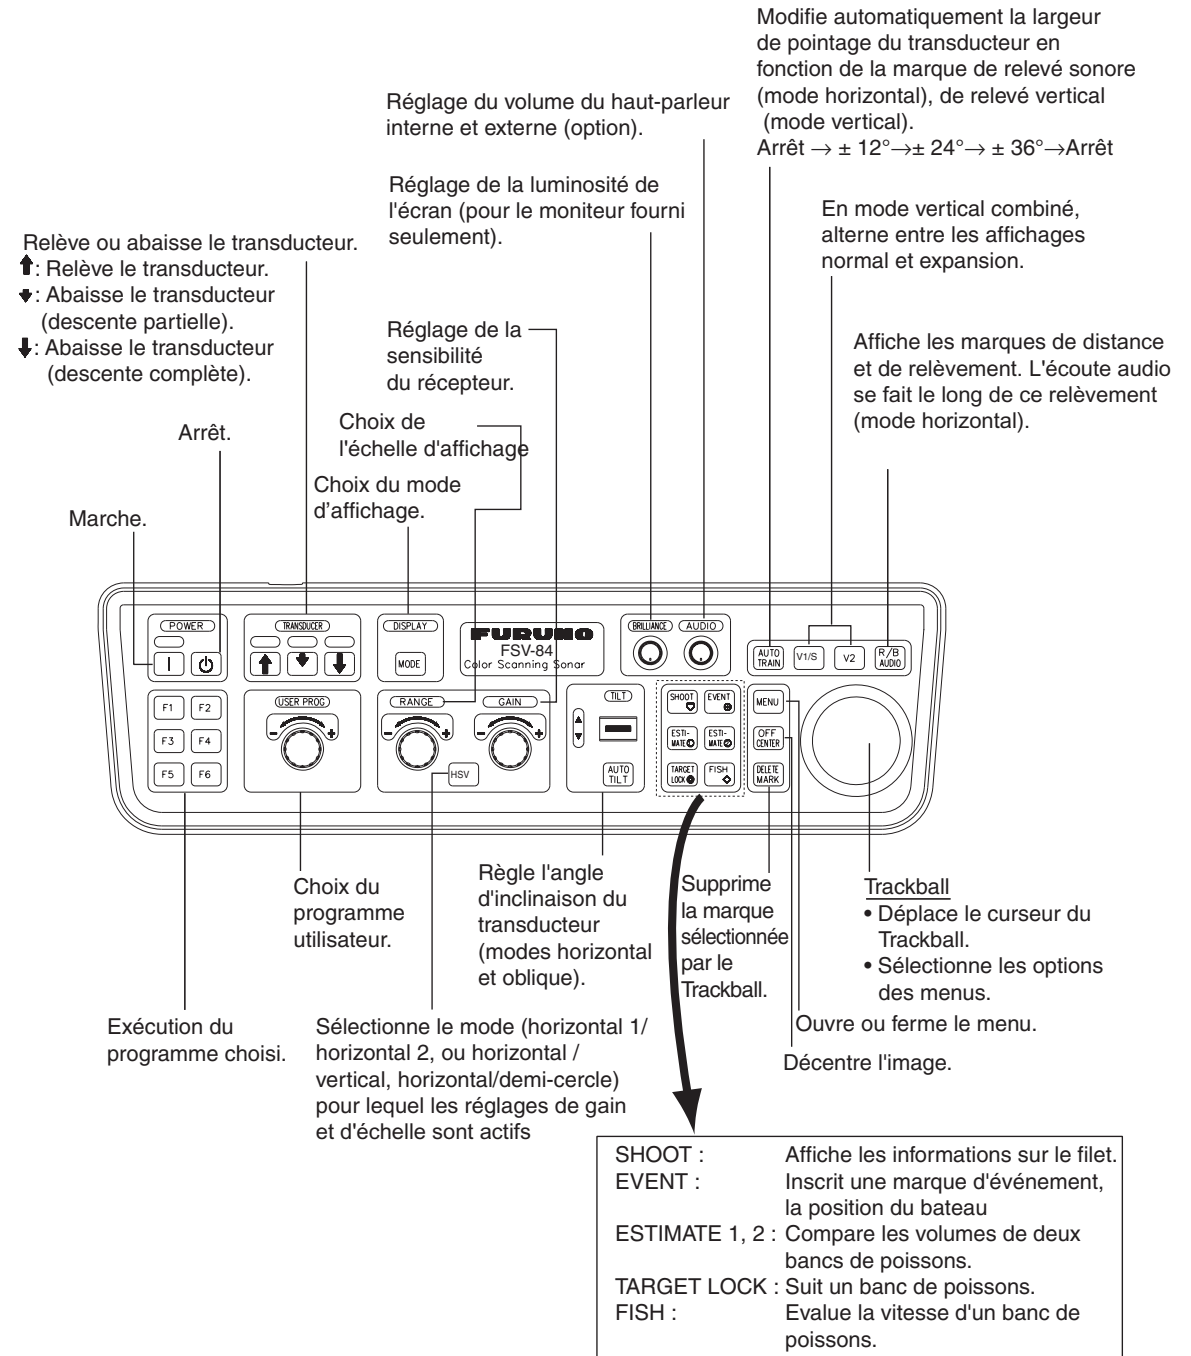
Modifie automatiquement la largeur de pointage du transducteur en fonction de la marque de relevé sonore (mode horizontal), de relevé vertical (mode vertical).
Arrêt → ± 12°→± 24°→ ± 36°→Arrêt

Réglage du volume du haut-parleur interne et externe (option).

Réglage de la luminosité de l'écran (pour le moniteur fourni seulement).

En mode vertical combiné, alterne entre les affichages normal et expansion.

Relève ou abaisse le transducteur.
: Relève le transducteur.
: Abaisse le transducteur (descente partielle).
: Abaisse le transducteur (descente complète).

Réglage de la sensibilité du récepteur.

Affiche les marques de distance et de relèvement. L'écoute audio se fait le long de ce relèvement (mode horizontal).

Choix de l'échelle d'affichage

Arrêt.

Choix du mode d'affichage.

Marche.

POWER
TRANSDUCER
DISPLAY
MODE
FURUNO
FSV-84
Color Scanning Sonar
BRILLIANCE
AUDIO
AUTO TRAIN
V1/S
V2
R/B AUDIO
F1
F2
F3
F4
F5
F6
USER PROG
RANGE
GAIN
HSV
TILT
AUTO TILT
SHOOT
EVENT
ESTI-MATE
ESTI-MATE
TARGET LOCK
FISH
MENU
OFF CENTER
DELETE MARK

Choix du programme utilisateur.

Règle l'angle d'inclinaison du transducteur (modes horizontal et oblique).

Supprime la marque sélectionnée par le Trackball.

Trackball
• Déplace le curseur du Trackball.
• Sélectionne les options des menus.

Ouvre ou ferme le menu.

Exécution du programme choisi.

Sélectionne le mode (horizontal 1/ horizontal 2, ou horizontal / vertical, horizontal/demi-cercle) pour lequel les réglages de gain et d'échelle sont actifs

Décentre l'image.

| | |
|---|---|
| SHOOT : | Affiche les informations sur le filet. |
| EVENT : | Inscrit une marque d'événement, la position du bateau |
| ESTIMATE 1, 2 : | Compare les volumes de deux bancs de poissons. |
| TARGET LOCK : | Suit un banc de poissons. |
| FISH : | Evalue la vitesse d'un banc de poissons. |